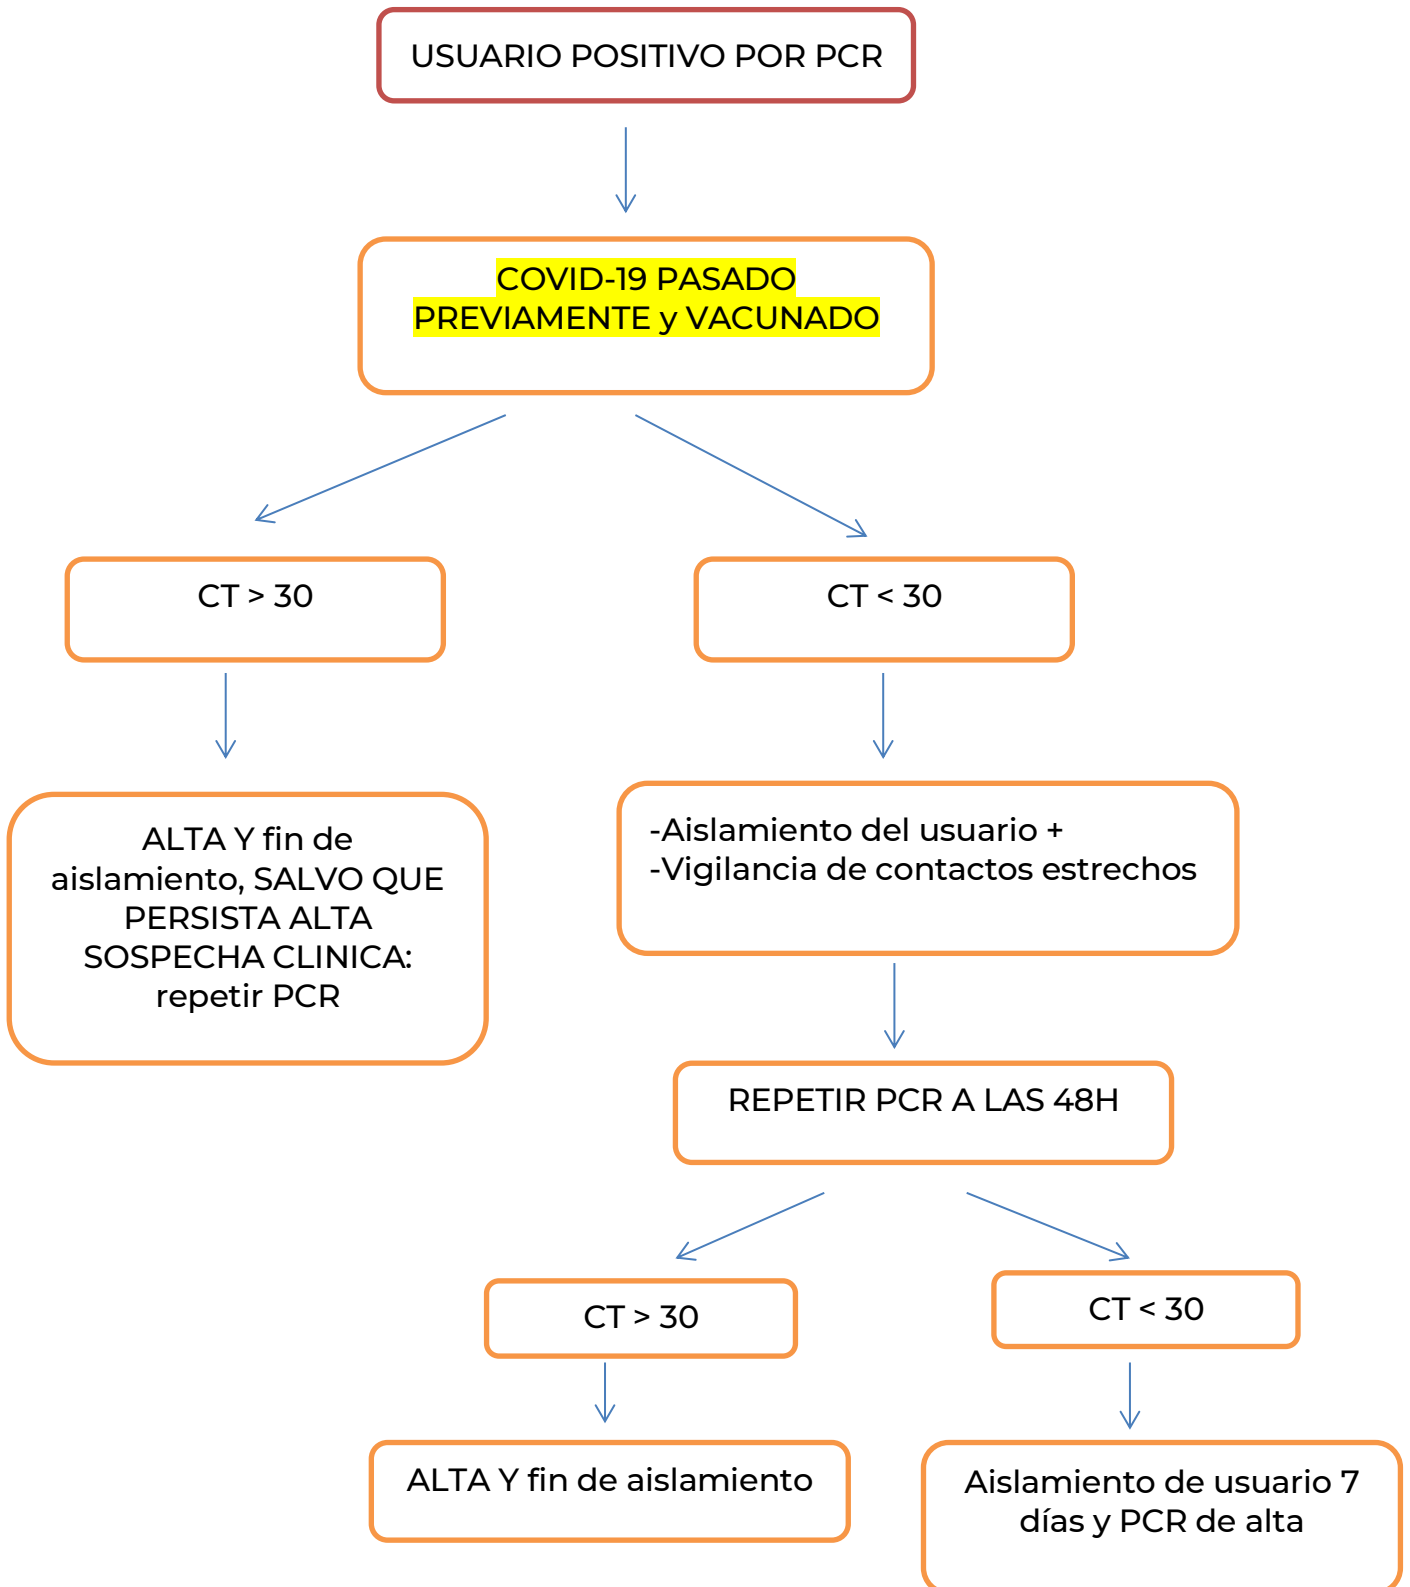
USUARIO POSITIVO POR PCR

COVID-19 PASADO PREVIAMENTE y VACUNADO

CT > 30

CT < 30

ALTA Y fin de aislamiento, SALVO QUE PERSISTA ALTA SOSPECHA CLINICA: repetir PCR

-Aislamiento del usuario +
-Vigilancia de contactos estrechos

REPETIR PCR A LAS 48H

CT > 30

CT < 30

ALTA Y fin de aislamiento

Aislamiento de usuario 7 días y PCR de alta